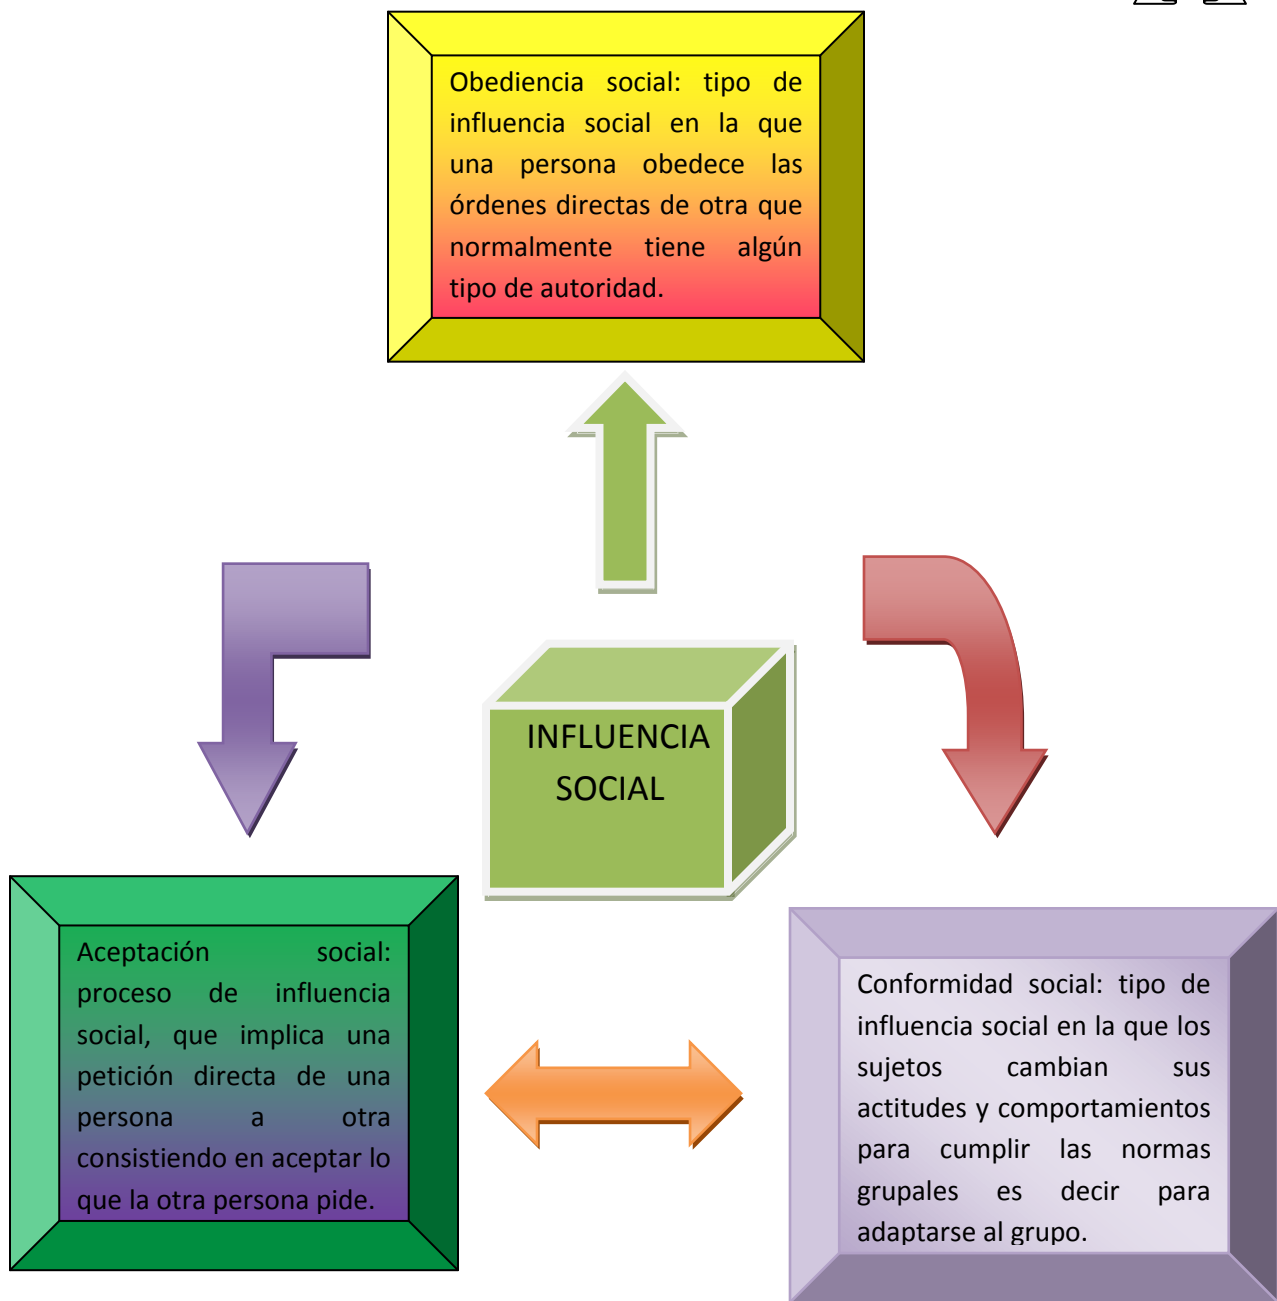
Obediencia social: tipo de influencia social en la que una persona obedece las órdenes directas de otra que normalmente tiene algún tipo de autoridad.

INFLUENCIA SOCIAL

Aceptación social: proceso de influencia social, que implica una petición directa de una persona a otra consistiendo en aceptar lo que la otra persona pide.

Conformidad social: tipo de influencia social en la que los sujetos cambian sus actitudes y comportamientos para cumplir las normas grupales es decir para adaptarse al grupo.